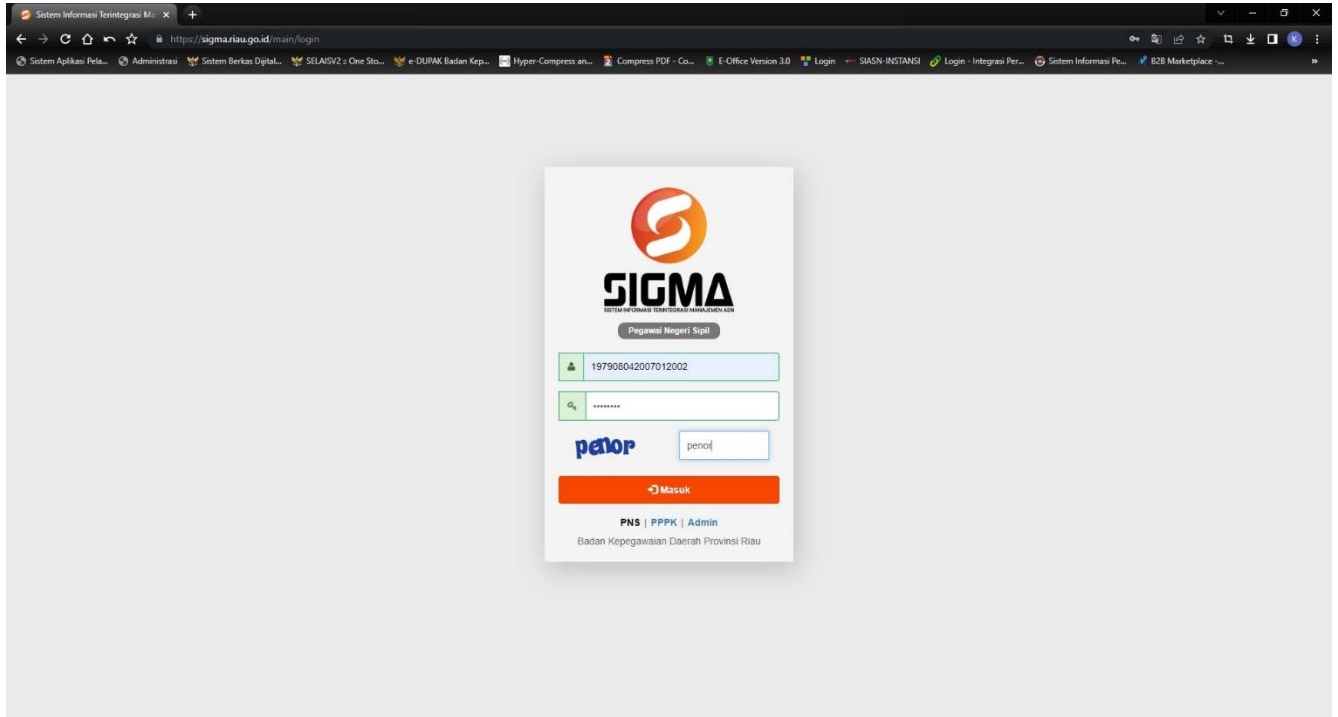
Sistem Informasi Terintegrasi Ma ×

https://sigma.riau.go.id/main/login

Sistem Aplikasi Pela... Administrasi Sistem Berkas Digital... SELAISV2 :: One Sto... e-DUPAK Badan Kep... Hyper-Compress an... Compress PDF - Co... E-Office Version 3.0 Login SIASN-INSTANSI Login - Integrasi Per... Sistem Informasi Pe... B2B Marketplace -...

SIGMA
SISTEM INFORMASI TERINTEGRASI MANAJEMEN ASN

Pegawai Negeri Sipil

197908042007012002

•••••••••

penor

penor

Masuk

PNS | PPPK | Admin

Badan Kepegawaian Daerah Provinsi Riau